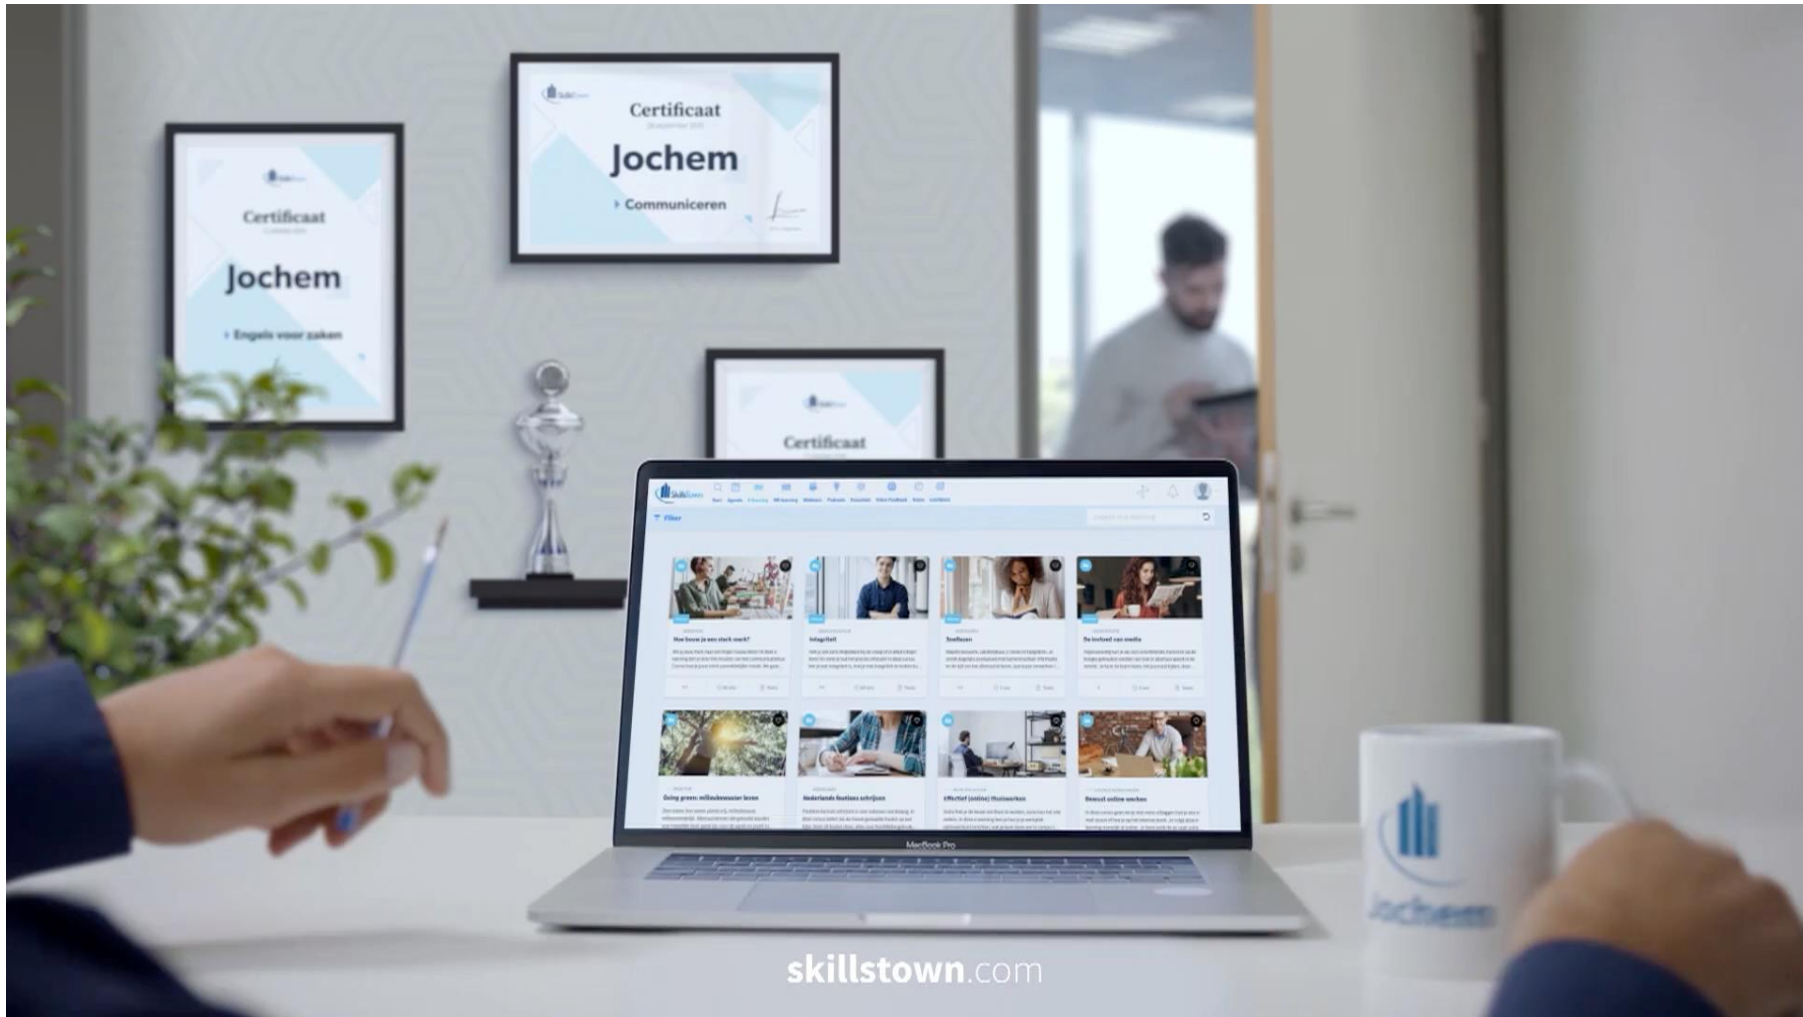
Certificaat

Jochem

Engels voor zaken

SkillsTown

Certificaat

Jochem

Communiceren

Certificaat

Filter

Hoe bouw je aan sterk merk?

Infografiek

Textfocus

De invloed van media

Going green: milieubewuster leven

Nederlands foutloos schrijven

Effectief (online) thuiswerken

Bewust online werken

MacBook Pro

Jochem

skillstown.com